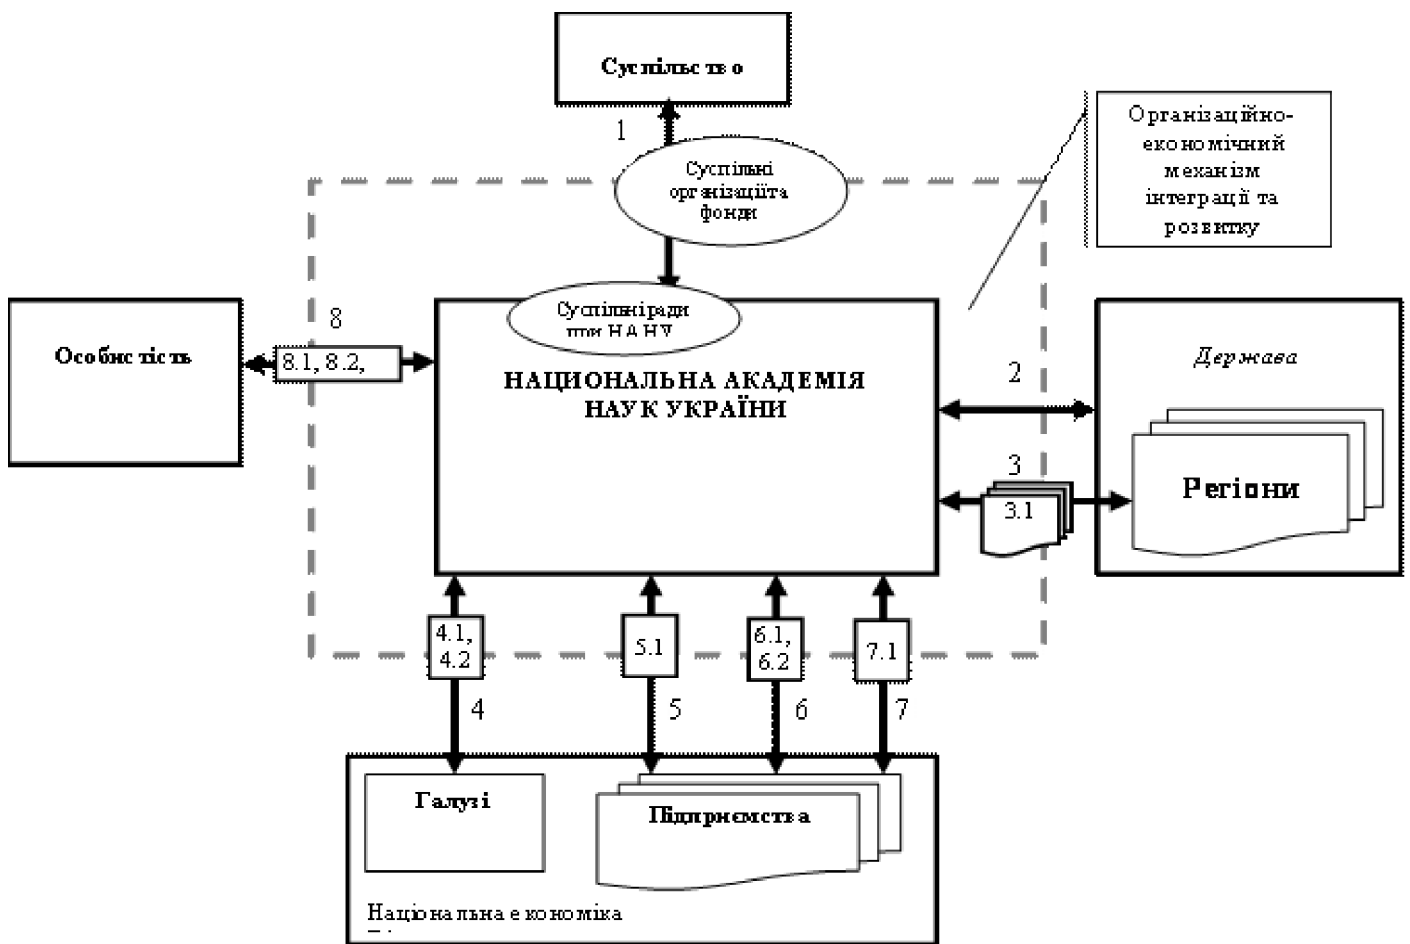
Суспільство

1

Суспільні організації та фонди

Організаційно-економічний механізм інтеграції та розвитку

Особистість

8

8.1, 8.2,

Суспільні ради при НАНУ

НАЦІОНАЛЬНА АКАДЕМІЯ НАУК УКРАЇНИ

Держава

2

3

3.1

Регіони

4.1, 4.2

5.1

6.1, 6.2

7.1

4

5

6

7

Галузі

Підприємства

Національна економіка